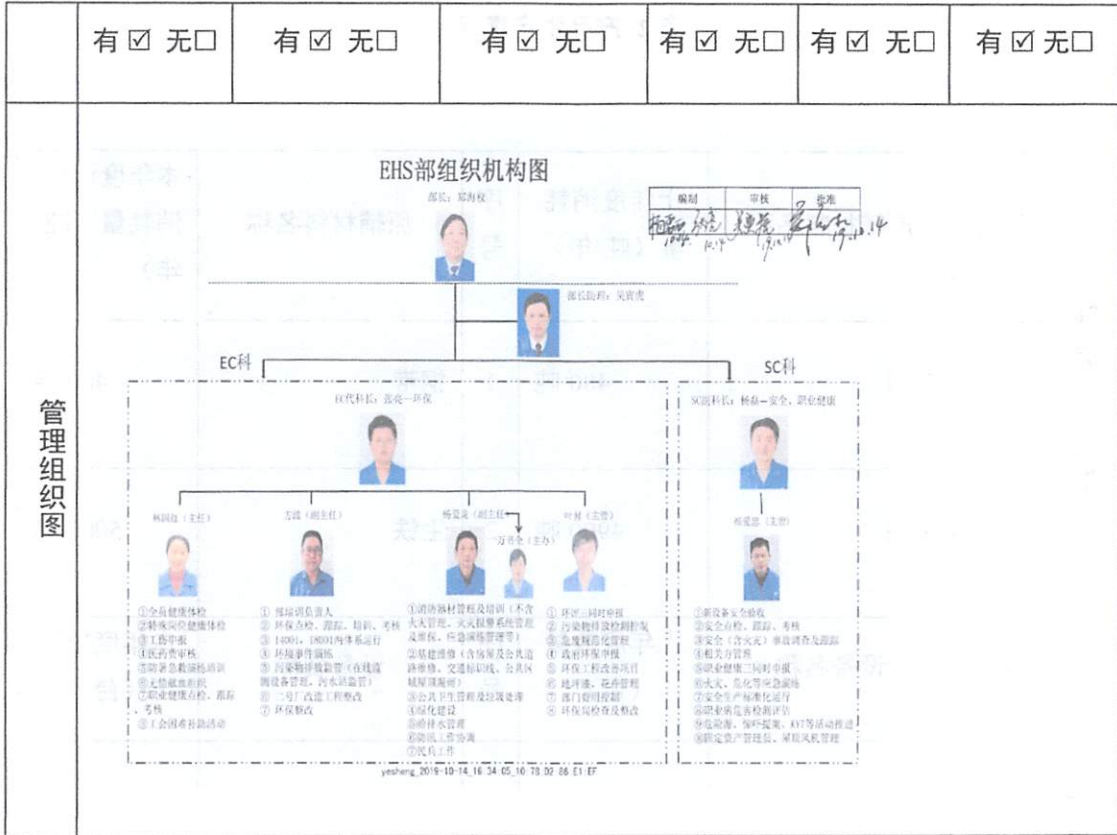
| | 有☑ 无☐ | 有☑ 无☐ | 有☑ 无☐ | 有☑ 无☐ | 有☑ 无☐ | 有☑ 无☐ |
|---|---|---|---|---|---|---|

管理组织图

EHS部组织机构图

部长：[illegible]

| 编制 | 审核 | 批准 |
|---|---|---|
| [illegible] | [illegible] | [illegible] |

部长助理：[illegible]

EC科

SC科

EC代科长：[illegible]—环保

SC副科长：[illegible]—安全、职业健康

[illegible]（主任）

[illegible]（副主任）

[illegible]（副主任）

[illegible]（主管）

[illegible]（主办）

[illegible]（主管）

①全员健康体检 ②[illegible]健康体检 ③工伤申报 ④医疗费审核 ⑤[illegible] ⑥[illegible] ⑦职业健康点检、跟踪考核 ⑧工会国希扶助活动

① 环境点检责任人 ② 环保点检、跟踪、培训、考核 ③ 14001、18001体系运行 ④ 环境事件演练 ⑤ 污染物排放监管（在线监测设备管理、污水站监管） ⑥ 二号厂改造工程整改 ⑦ 环保整改

①消防器材管理及培训（不含火灾管理、火灾报警系统管理及维保、应急演练管理等） ②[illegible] ③公共卫生管理及垃圾处理 ④绿化建设 ⑤给排水管理 ⑥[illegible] ⑦民兵工作

① 环评三同时申报 ② 污染物排放检测监控 ③ 危废固危化管理 ④ 政府环保申报 ⑤ 环保工程改善项目 ⑥ 地污池、化粪池管理 ⑦ 部门督办监督 ⑧ 环保巡检查及整改

①新设备安全验收 ②安全点检、跟踪、考核 ③安全（含火灾）事故调查及跟踪 ④相关方管理 ⑤职业健康三同时申报 ⑥火灾、危化等应急演练 ⑦安全生产标准化运行 ⑧职业病危害检测评估 ⑨危险源、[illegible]提案、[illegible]等活动推进 ⑩职业资产管理部、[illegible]管理

yesheng_2016-10-14_16:34:05_10:78:02:86:E1:EF